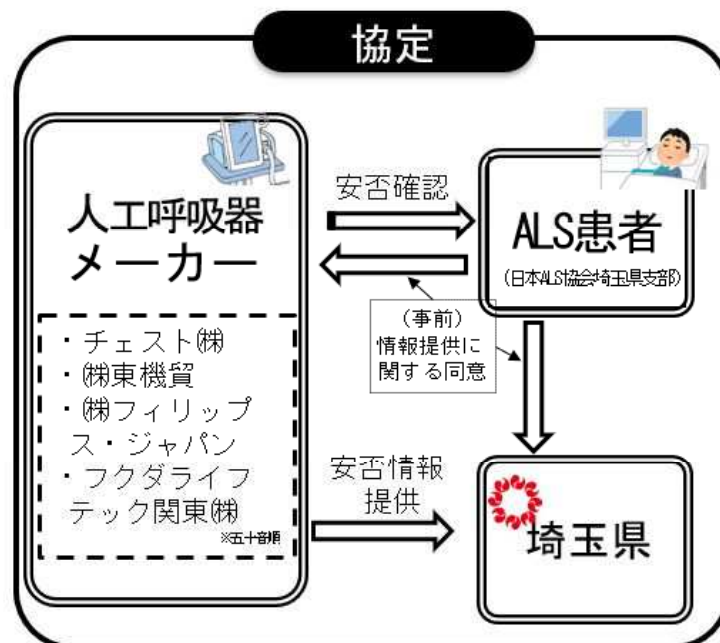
協定

人工呼吸器メーカー

・チェスト㈱
・㈱東機貿
・㈱フィリップス・ジャパン
・フクダライフテック関東㈱
※五十音順

安否確認

ALS患者
(日本ALS協会埼玉県支部)

(事前)
情報提供に
関する同意

安否情報
提供

埼玉県